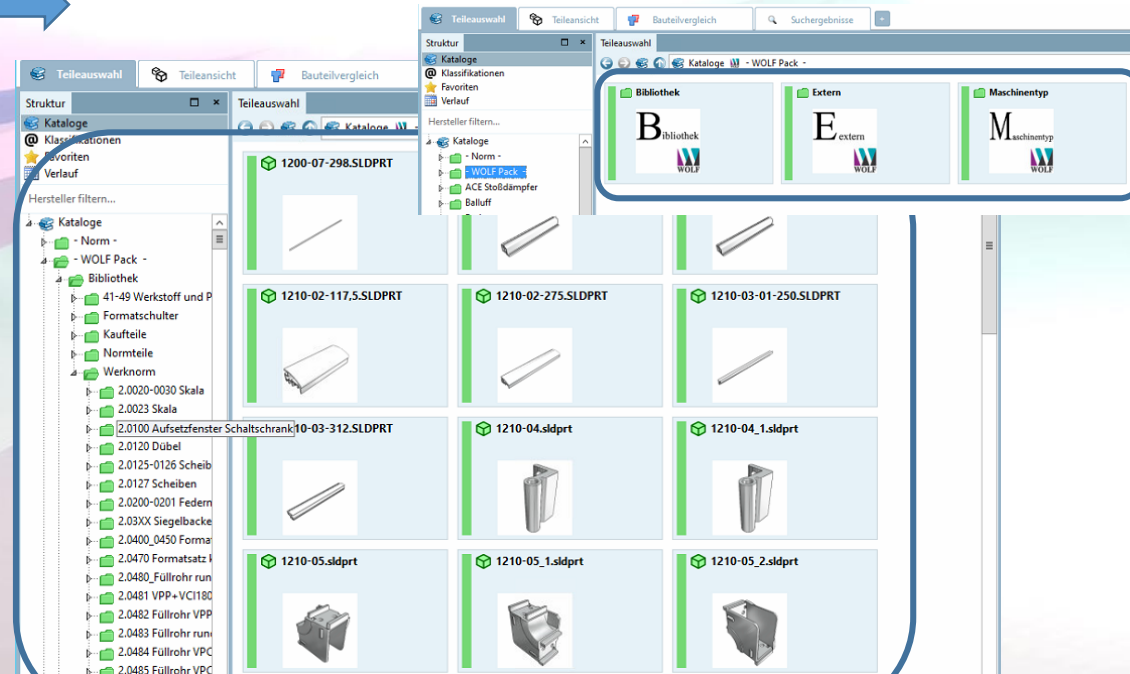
Teileauswahl
Teileansicht
Bauteilvergleich
Suchergebnisse

Struktur
Kataloge
Klassifikationen
Favoriten
Verlauf
Hersteller filtern...
Kataloge
- Norm -
- WOLF Pack -
ACE Stoßdämpfer
Balluff

Teileauswahl
Kataloge - WOLF Pack -
Bibliothek
Bibliothek
WOLF
Extern
Extern
WOLF
Maschinentyp
Maschinentyp
WOLF

Teileauswahl
Teileansicht
Bauteilvergleich

Struktur
Kataloge
Klassifikationen
Favoriten
Verlauf
Hersteller filtern...
Kataloge
- Norm -
- WOLF Pack -
Bibliothek
41-49 Werkstoff und P
Formatschulter
Kaufteile
Normteile
Werknorm
2.0020-0030 Skala
2.0023 Skala
2.0100 Aufsetzfenster Schaltschrank
2.0120 Dübel
2.0125-0126 Scheib
2.0127 Scheiben
2.0200-0201 Federn
2.03XX Siegelbacke
2.0400_0450 Forma
2.0470 Formatsatz
2.0480_Füllrohr run
2.0481 VPP+VCI180
2.0482 Füllrohr VPP
2.0483 Füllrohr run
2.0484 Füllrohr VPC
2.0485 Füllrohr VPC

Teileauswahl
Kataloge
1200-07-298.SLDPRT
1210-02-117,5.SLDPRT
1210-02-275.SLDPRT
1210-03-01-250.SLDPRT
10-03-312.SLDPRT
1210-04.sldprt
1210-04_1.sldprt
1210-05.sldprt
1210-05_1.sldprt
1210-05_2.sldprt